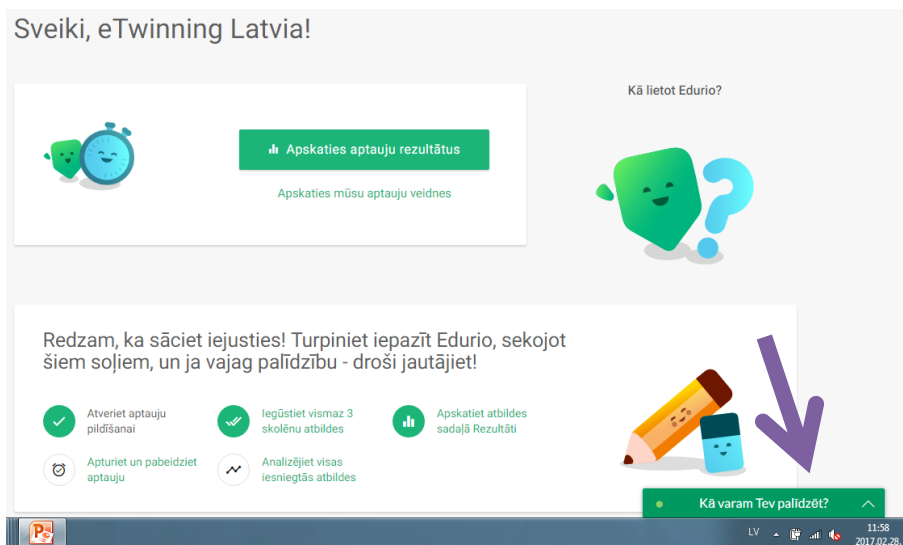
Sveiki, eTwinning Latvia!

Apskaties aptauju rezultātus

Apskaties mūsu aptauju veidnes

Kā lietot Edurio?

Redzam, ka sāciet iejusties! Turpiniet iepazīt Edurio, sekojot šiem soļiem, un ja vajag palīdzību - droši jautājiet!

Atveriet aptauju pildīšanai

Iegūstiet vismaz 3 skolēnu atbildes

Apskatiet atbildes sadaļā Rezultāti

Apturiet un pabeidziet aptauju

Analizējiet visas iesniegtās atbildes

Kā varam Tev palīdzēt?

LV

11:58
2017.02.28.